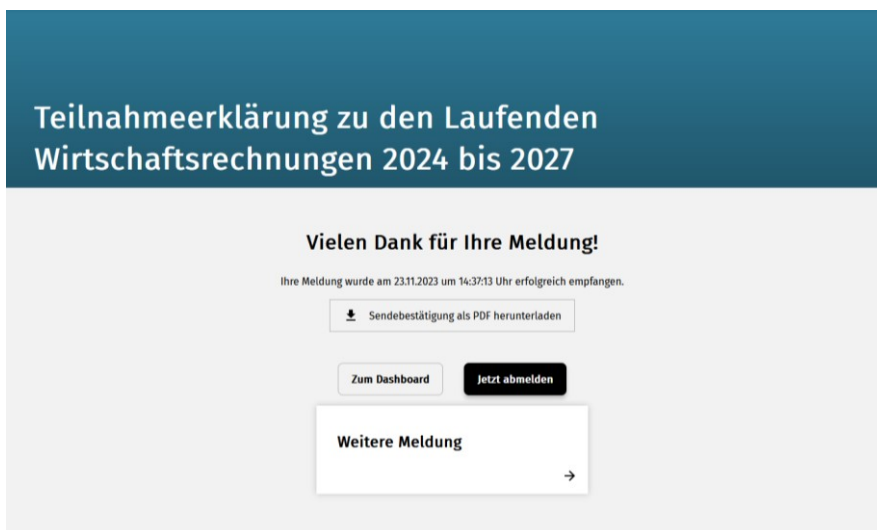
Teilnahmeerklärung zu den Laufenden Wirtschaftsrechnungen 2024 bis 2027

Vielen Dank für Ihre Meldung!

Ihre Meldung wurde am 23.11.2023 um 14:37:13 Uhr erfolgreich empfangen.

Sendebestätigung als PDF herunterladen

Zum Dashboard

Jetzt abmelden

Weitere Meldung

→